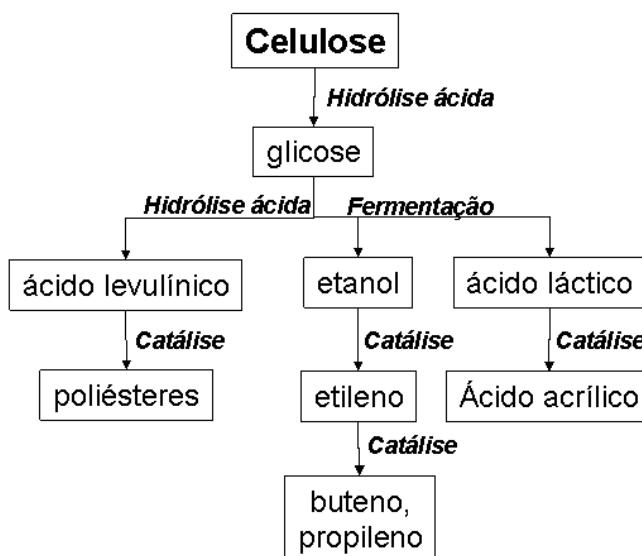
Celulose

Hidrólise ácida

glicose

Hidrólise ácida

Fermentação

ácido levulínico

etanol

ácido láctico

Catálise

Catálise

Catálise

poliésteres

etileno

Ácido acrílico

Catálise

buteno, propileno